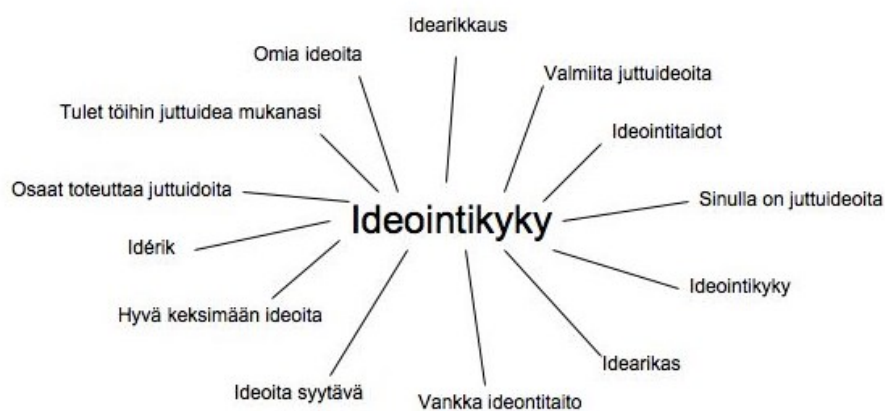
Idearikkaus

Omia ideoita

Valmiita juttuideoita

Tulet töihin juttuidea mukanasi

Ideointitaidot

Osaat toteuttaa juttuidoita

Ideointikyky

Sinulla on juttuideoita

Idérik

Ideointikyky

Hyvä keksimään ideoita

Idearikas

Ideoita syytävä

Vankka ideontitaito